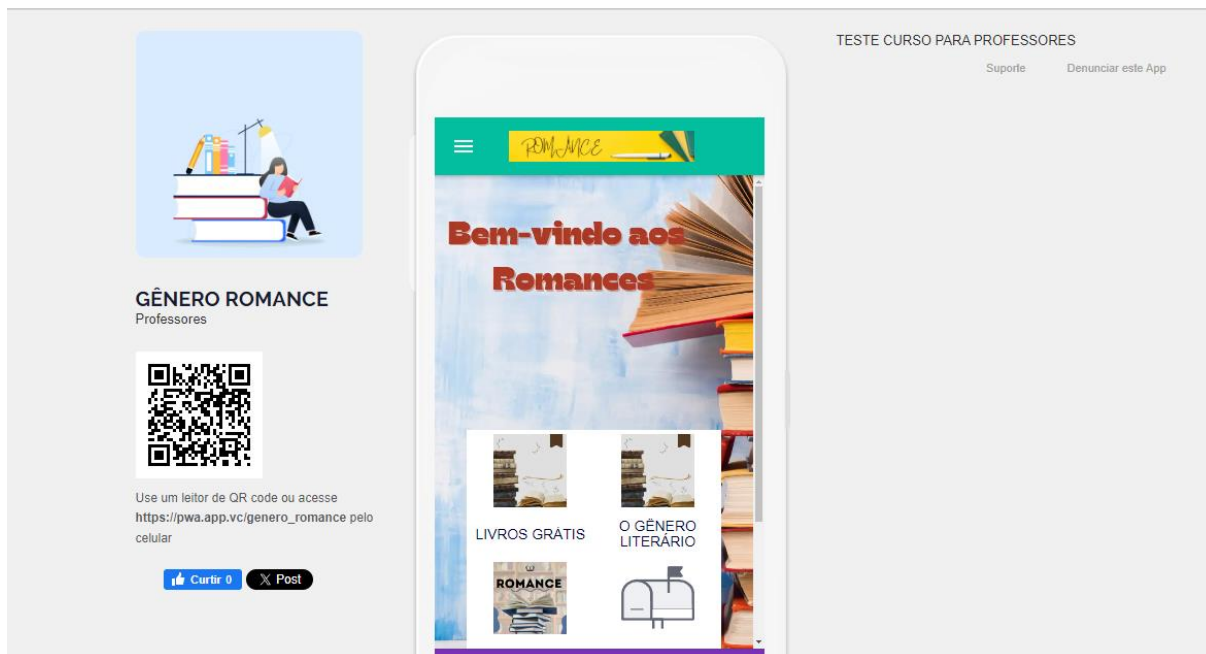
GÊNERO ROMANCE
Professores

Use um leitor de QR code ou acesse **https://pwa.app.vc/genero_romance** pelo celular

Curtir 0
X Post

ROMANCE

Bem-vindo aos Romances

LIVROS GRÁTIS

O GÊNERO LITERÁRIO

ROMANCE

TESTE CURSO PARA PROFESSORES

Suporte
Denunciar este App